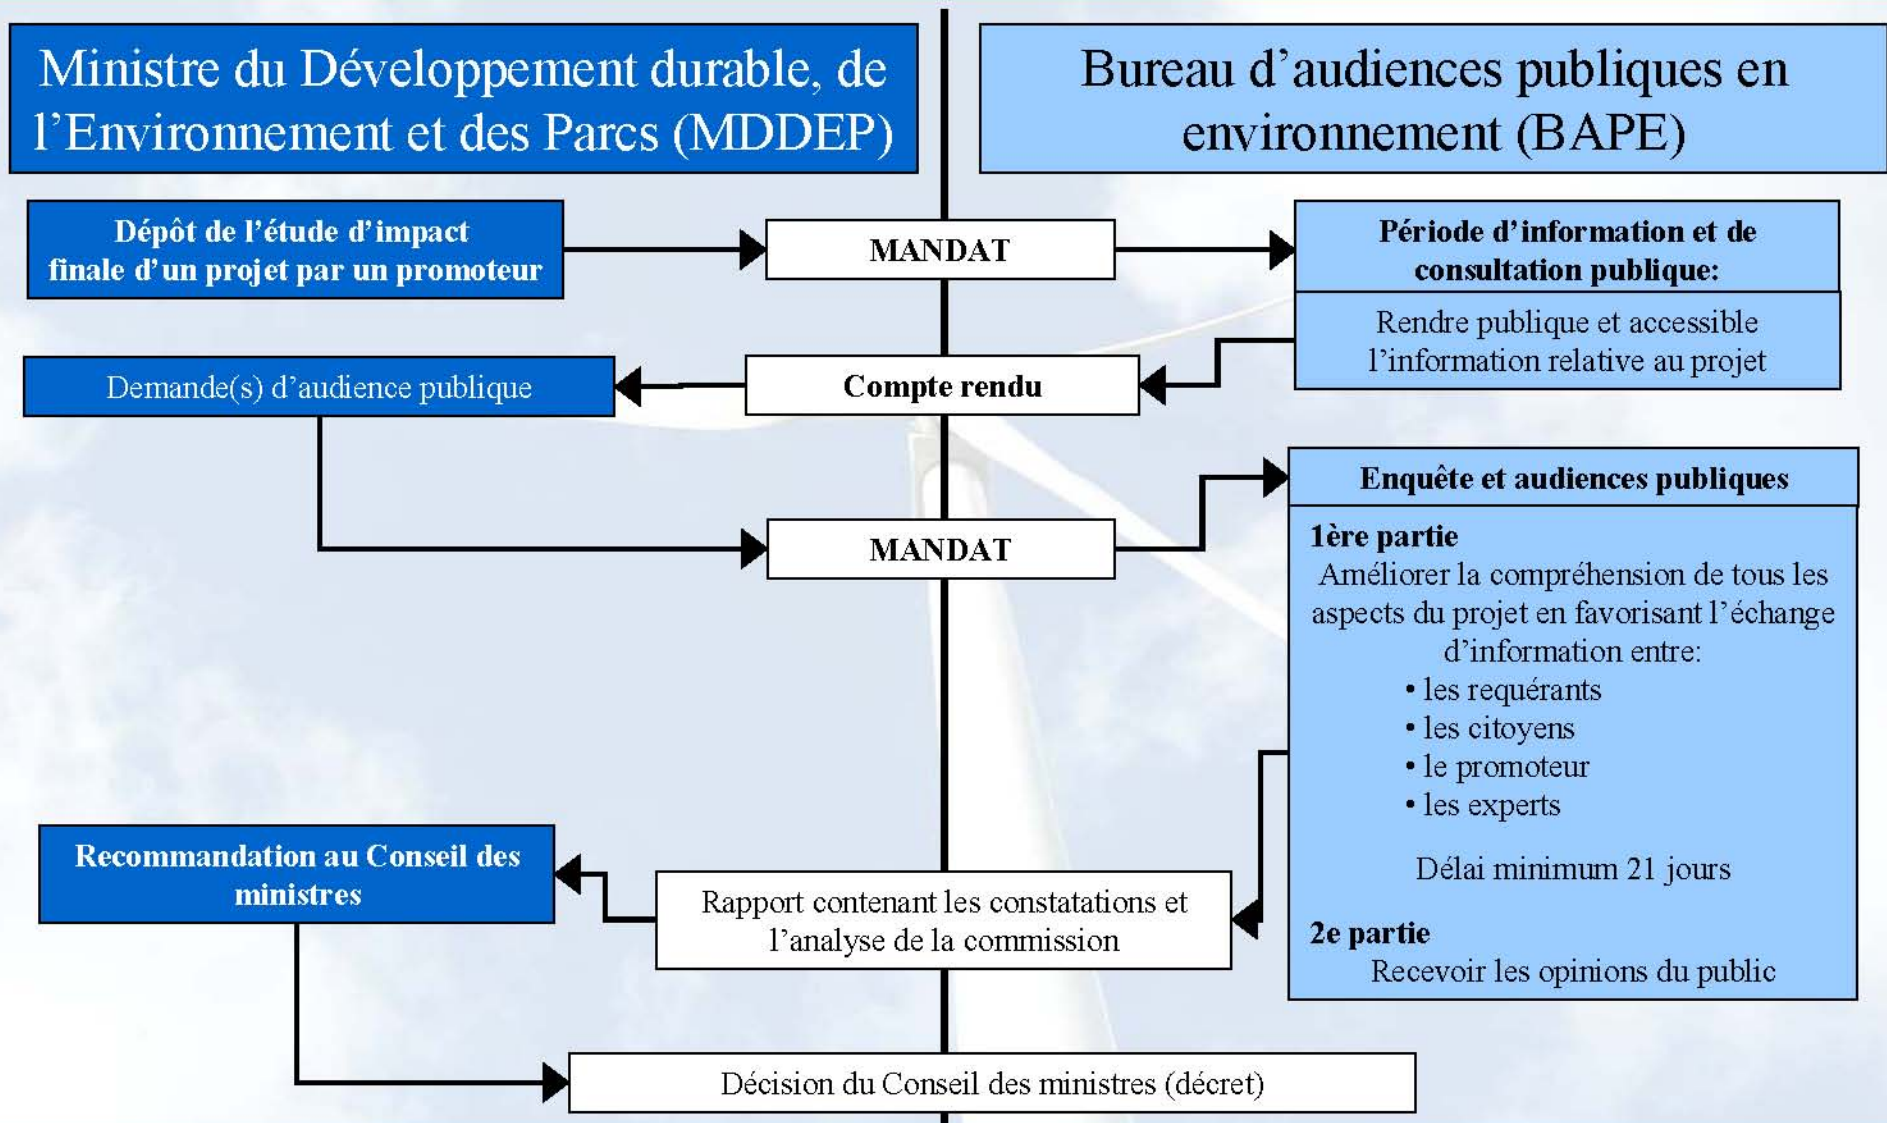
Ministre du Développement durable, de l'Environnement et des Parcs (MDDEP)

Bureau d'audiences publiques en environnement (BAPE)

Dépôt de l'étude d'impact finale d'un projet par un promoteur

MANDAT

Période d'information et de consultation publique:

Rendre publique et accessible l'information relative au projet

Demande(s) d'audience publique

Compte rendu

Enquête et audiences publiques

MANDAT

1ère partie
Améliorer la compréhension de tous les aspects du projet en favorisant l'échange d'information entre:
• les requérants
• les citoyens
• le promoteur
• les experts

Délai minimum 21 jours

2e partie
Recevoir les opinions du public

Recommandation au Conseil des ministres

Rapport contenant les constatations et l'analyse de la commission

Décision du Conseil des ministres (décret)